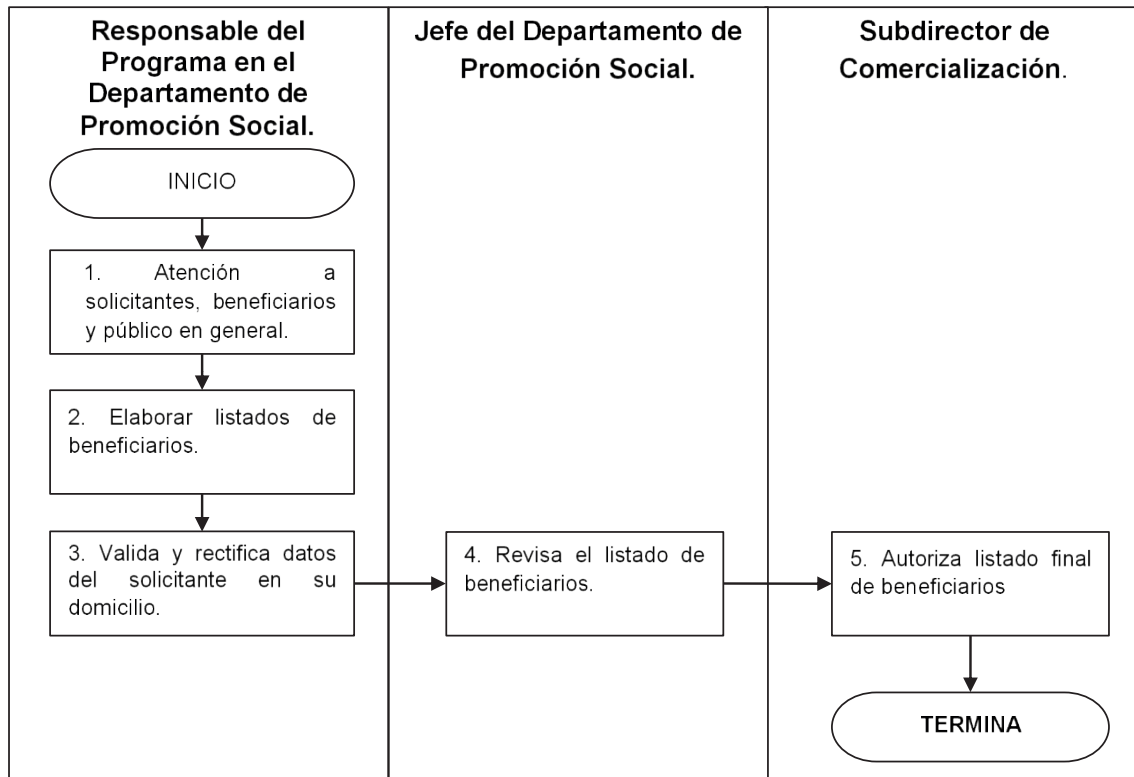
Responsable del Programa en el Departamento de Promoción Social.

Jefe del Departamento de Promoción Social.

Subdirector de Comercialización.

INICIO

1. Atención a solicitantes, beneficiarios y público en general.

2. Elaborar listados de beneficiarios.

3. Valida y rectifica datos del solicitante en su domicilio.

4. Revisa el listado de beneficiarios.

5. Autoriza listado final de beneficiarios

TERMINA